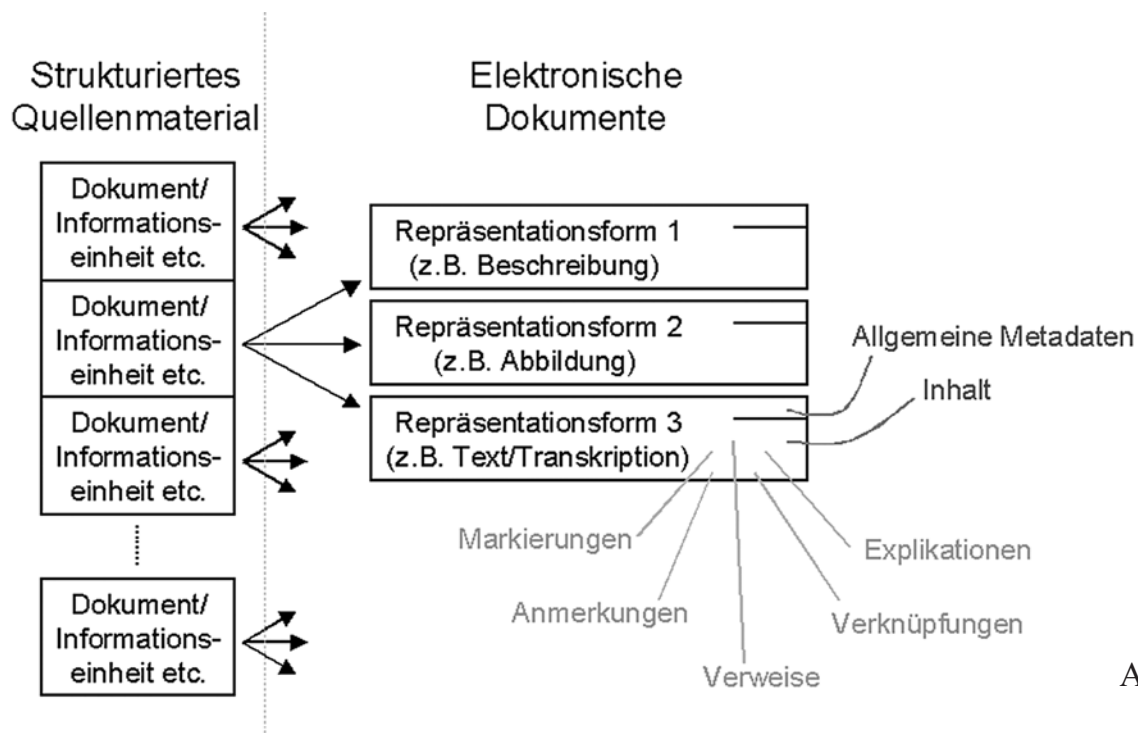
Strukturiertes Quellenmaterial

Elektronische Dokumente

Dokument/ Informationseinheit etc.

Dokument/ Informationseinheit etc.

Dokument/ Informationseinheit etc.

Dokument/ Informationseinheit etc.

Repräsentationsform 1 (z.B. Beschreibung)

Repräsentationsform 2 (z.B. Abbildung)

Repräsentationsform 3 (z.B. Text/Transkription)

Allgemeine Metadaten

Inhalt

Markierungen

Explikationen

Anmerkungen

Verknüpfungen

Verweise

A